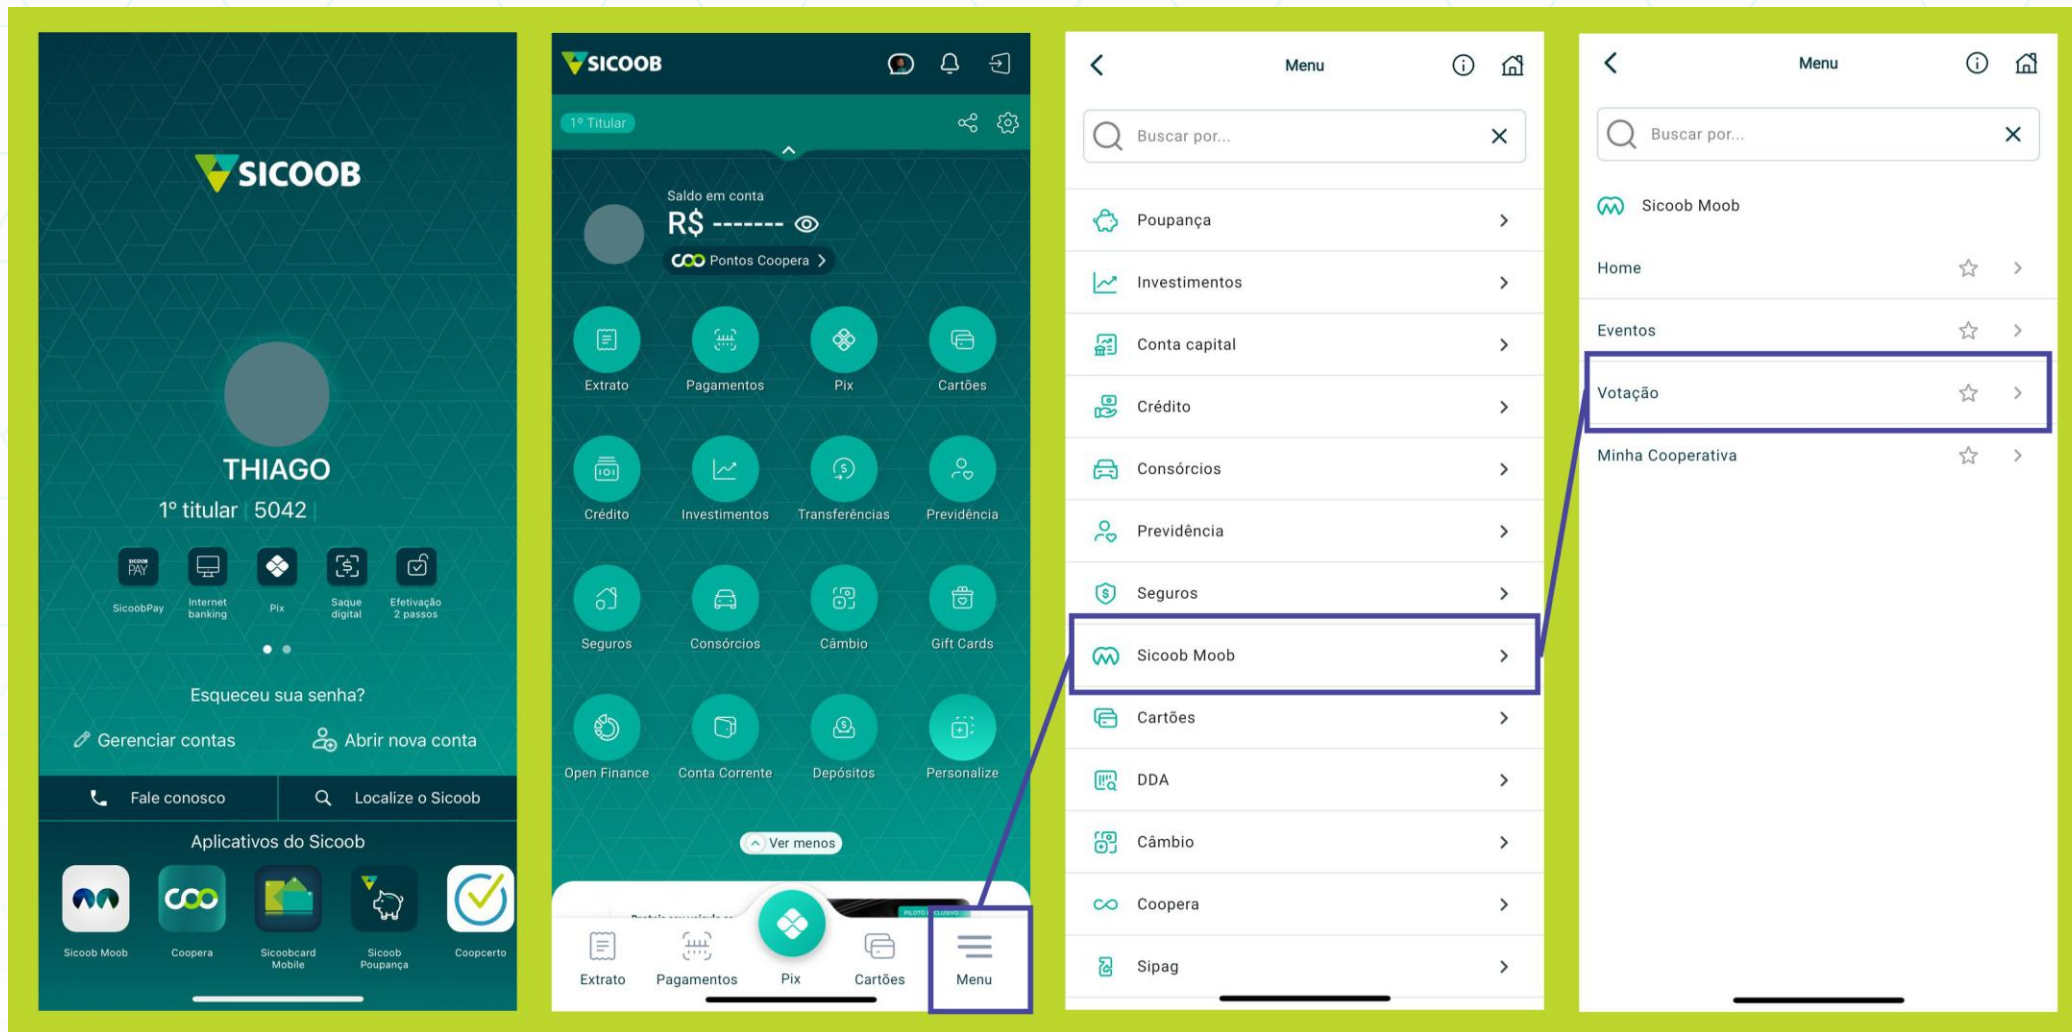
SICOOB

THIAGO

1º titular | 5042 |

SicoobPay

Internet banking

Pix

Saque digital

Efetivação 2 passos

Esqueceu sua senha?

Gerenciar contas

Abrir nova conta

Fale conosco

Localize o Sicoob

Aplicativos do Sicoob

Sicoob Moob

Coopera

Sicoobcard Mobile

Sicoob Poupança

Coopcerto

SICOOB

1º Titular

Saldo em conta

R$ -------

Pontos Coopera

Extrato

Pagamentos

Pix

Cartões

Crédito

Investimentos

Transferências

Previdência

Seguros

Consórcios

Câmbio

Gift Cards

Open Finance

Conta Corrente

Depósitos

Personalize

Ver menos

Extrato

Pagamentos

Pix

Cartões

Menu

Menu

Buscar por...

Poupança

Investimentos

Conta capital

Crédito

Consórcios

Previdência

Seguros

Sicoob Moob

Cartões

DDA

Câmbio

Coopera

Sipag

Menu

Buscar por...

Sicoob Moob

Home

Eventos

Votação

Minha Cooperativa